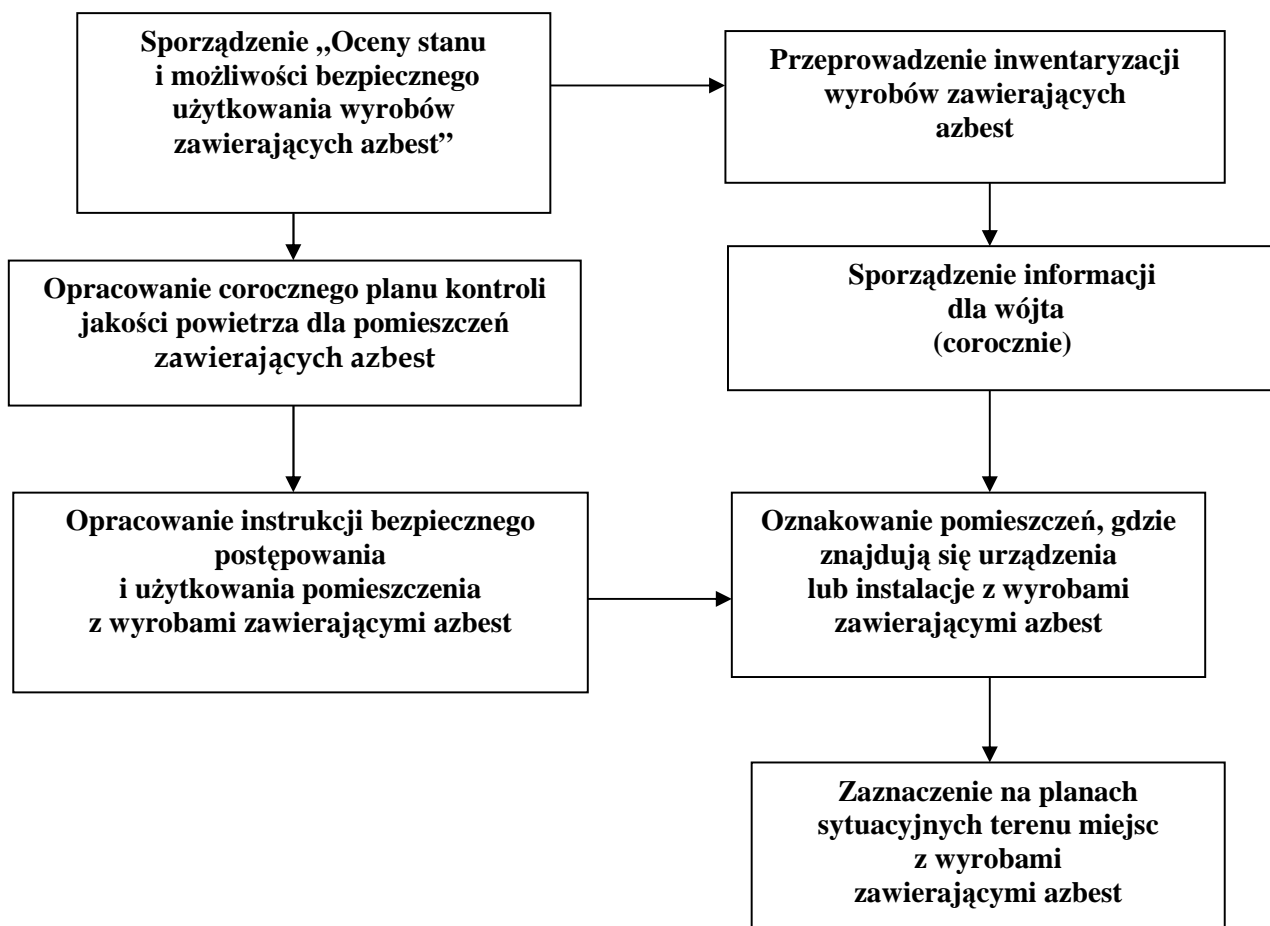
Sporządzenie „Oceny stanu i możliwości bezpiecznego użytkowania wyrobów zawierających azbest''

Przeprowadzenie inwentaryzacji wyrobów zawierających azbest

Opracowanie corocznego planu kontroli jakości powietrza dla pomieszczeń zawierających azbest

Sporządzenie informacji dla wójta (corocznie)

Opracowanie instrukcji bezpiecznego postępowania i użytkowania pomieszczenia z wyrobami zawierającymi azbest

Oznakowanie pomieszczeń, gdzie znajdują się urządzenia lub instalacje z wyrobami zawierającymi azbest

Zaznaczenie na planach sytuacyjnych terenu miejsc z wyrobami zawierającymi azbest